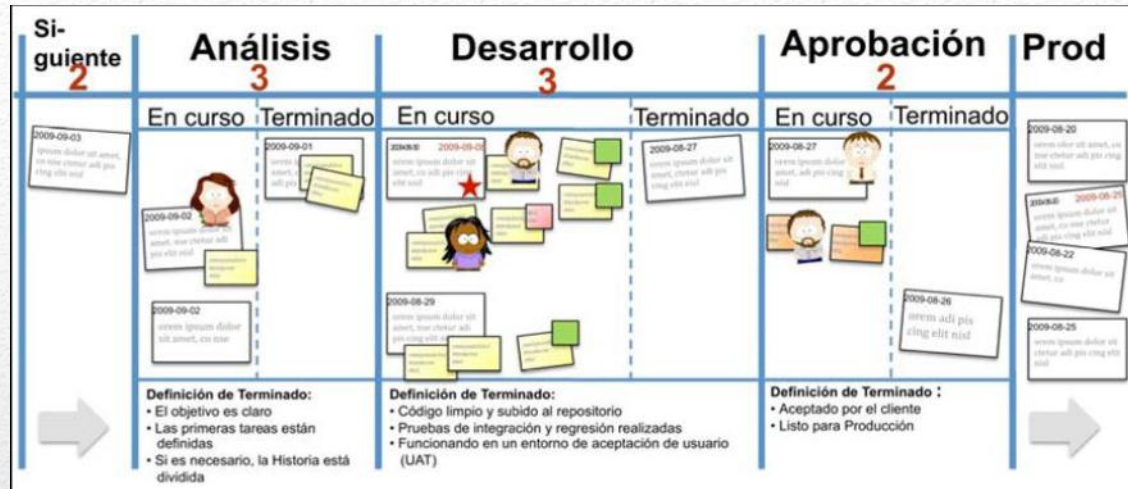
Siguiente
2

Análisis
3

Desarrollo
3

Aprobación
2

Prod

En curso
Terminado
En curso
Terminado
En curso
Terminado

2009-09-03
2009-09-01
2009-09-02
2009-09-02
2009-09-09
2009-08-27
2009-08-29
2009-08-27
2009-08-26
orem adi pis cing elit nisl
2009-08-20
2009-08-25
2009-08-22
2009-08-25

Definición de Terminado:
• El objetivo es claro
• Las primeras tareas están definidas
• Si es necesario, la Historia está dividida

Definición de Terminado:
• Código limpio y subido al repositorio
• Pruebas de integración y regresión realizadas
• Funcionando en un entorno de aceptación de usuario (UAT)

Definición de Terminado :
• Aceptado por el cliente
• Listo para Producción